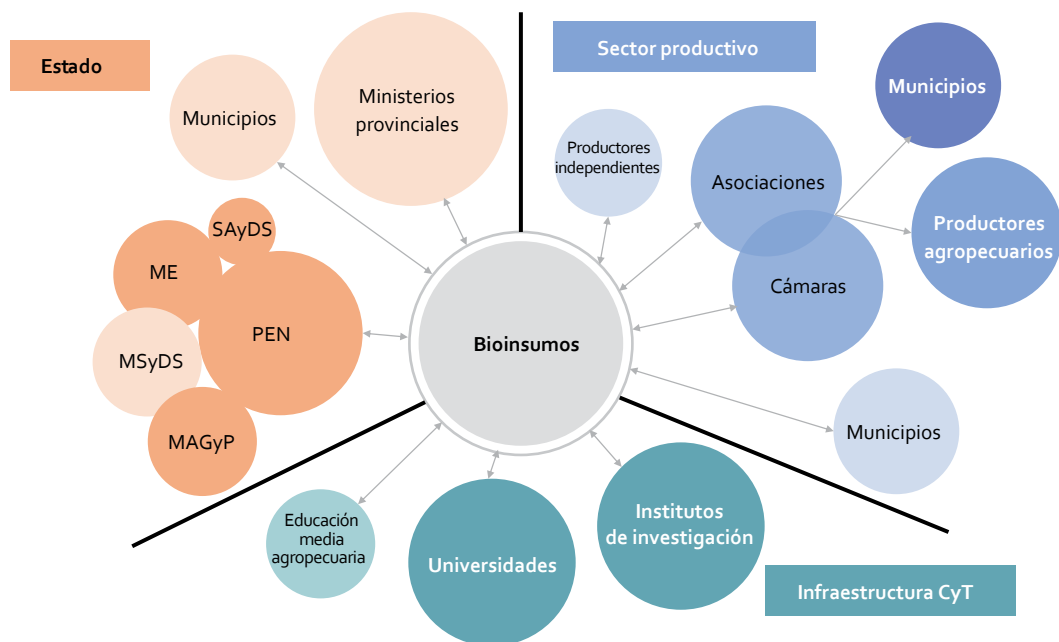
Estado

Municipios

Ministerios provinciales

SAyDS

ME

PEN

MSyDS

MAGyP

Sector productivo

Municipios

Productores independientes

Asociaciones

Cámaras

Productores agropecuarios

Bioinsumos

Municipios

Educación media agropecuaria

Universidades

Institutos de investigación

Infraestructura CyT